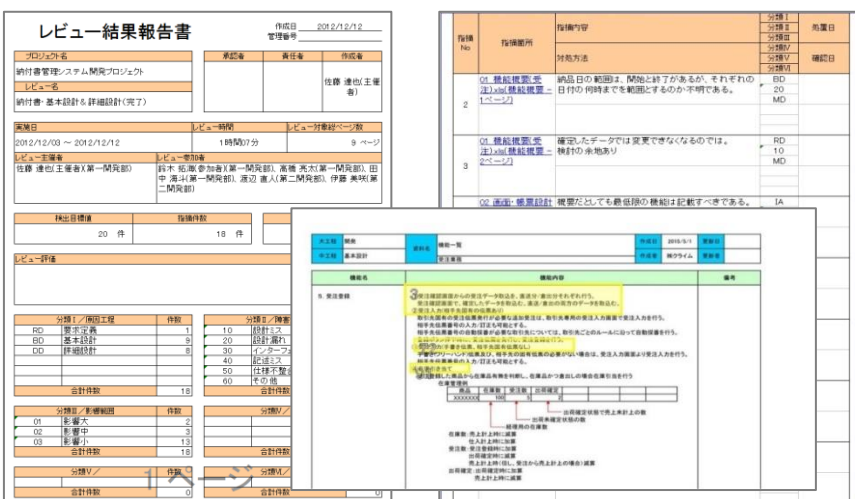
レビュー結果報告書

作成日 2012/12/12
管理番号

プロジェクト名
納付書管理システム開発プロジェクト

承認者 責任者 作成者
佐藤 達也(主催者)

レビュー名
納付書・基本設計＆詳細設計(完了)

実施日
2012/12/03 ～ 2012/12/12

レビュー時間
1時間7分

レビュー対象総ページ数
9 ページ

レビュー主催者
佐藤 達也(主催者)(第一開発部)

レビュー参加者
鈴木 拓哉(参加者)(第一開発部)、高橋 亮太(第一開発部)、田中 海斗(第一開発部)、渡辺 直人(第二開発部)、伊藤 美咲(第二開発部)

検出目標値
20 件

指摘件数
18 件

レビュー評価

| 分類Ⅰ／病因工程 | | 件数 |
|---|---|---|
| RD | 要求定義 | 1 |
| BD | 基本設計 | 8 |
| DD | 詳細設計 | 9 |
| | 合計件数 | 18 |

| 分類Ⅱ／障害 | | |
|---|---|---|
| 10 | 設計ミス | |
| 20 | 設計漏れ | |
| 30 | インターフェ | |
| 40 | 記述ミス | |
| 50 | 仕様不整合 | |
| 60 | その他 | |

| 分類Ⅲ／影響範囲 | | 件数 |
|---|---|---|
| 01 | 影響大 | 2 |
| 02 | 影響中 | 3 |
| 03 | 影響小 | 13 |
| | 合計件数 | 18 |

分類Ⅳ／
分類Ⅴ／
合計件数 0
分類Ⅵ／
合計件数 0

1ページ

| 指摘No | 指摘箇所 | 指摘内容 / 対応方法 | 分類Ⅰ 分類Ⅱ 分類Ⅲ 分類Ⅳ 分類Ⅴ 分類Ⅵ | 完了日 / 確認日 |
|---|---|---|---|---|
| 2 | 01_機能概要(受注).xls(機能概要－1ページ) | 納品日の範囲は、開始と終了があるが、それぞれの日付の何時までを範囲とするのか不明である。 | BD 20 MD | |
| 3 | 01_機能概要(受注).xls(機能概要－2ページ) | 確定したデータでは変更できなくなるのでは。検討の余地あり | RD 10 MD | |
| | 02_画面・帳票設計 | 帳票だとしても最低限の機能は記載すべきである。 | IA | |

| 大工程 | 開発 | 資料名 | 機能一覧 | 作成日 | 2010/5/1 | 更新日 | |
|---|---|---|---|---|---|---|---|
| 中工程 | 基本設計 | | 受注業務 | 作成者 | 株クライム | 更新者 | |

| 機能名 | 機能内容 | 備考 |
|---|---|---|
| 5. 受注登録 | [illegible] | |